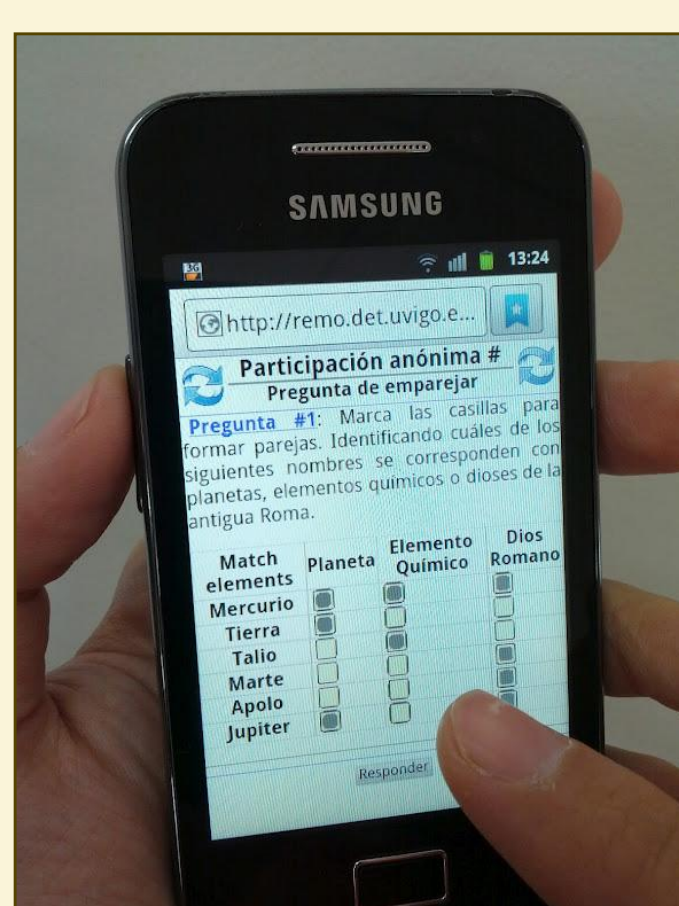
SAMSUNG

3G 13:24

http://remo.det.uvigo.e...

Participación anónima #
Pregunta de emparejar

Pregunta #1: Marca las casillas para formar parejas. Identificando cuáles de los siguientes nombres se corresponden con planetas, elementos químicos o dioses de la antigua Roma.

| Match elements | Planeta | Elemento Químico | Dios Romano |
|---|---|---|---|
| Mercurio | | | |
| Tierra | | | |
| Talio | | | |
| Marte | | | |
| Apolo | | | |
| Jupiter | | | |

Responder